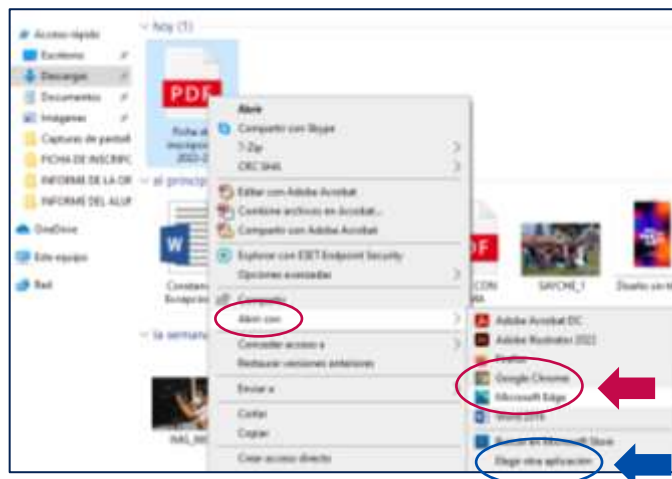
Acceso rápido
Escritorio
Descargas
Documentos
Imágenes
Capturas de pantall
FICHA DE INSCRIPC
INFORME DE LA OR
INFORME DEL ALUI
OneDrive
Este equipo
Red

Hoy (1)
PDF
Ficha d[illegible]
inscripci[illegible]
2022-2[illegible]
al princip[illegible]
Constan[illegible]
Inscripció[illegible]
la semana
IMG_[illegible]

Abrir
Compartir con Skype
7-Zip
CRC SHA
Editar con Adobe Acrobat
Combine archivos en Acrobat...
Compartir con Adobe Acrobat
Explorar con ESET Endpoint Security
Opciones avanzadas
Compartir
Abrir con
Conceder acceso a
Restaurar versiones anteriores
Enviar a
Cortar
Copiar
Crear acceso directo

Adobe Acrobat DC
Adobe Illustrator 2022
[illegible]
Google Chrome
Microsoft Edge
Word 2016
Buscar en Microsoft Store
Elegir otra aplicación

PDF
CON
MA
SAYCHE_1
Diseño sin t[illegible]